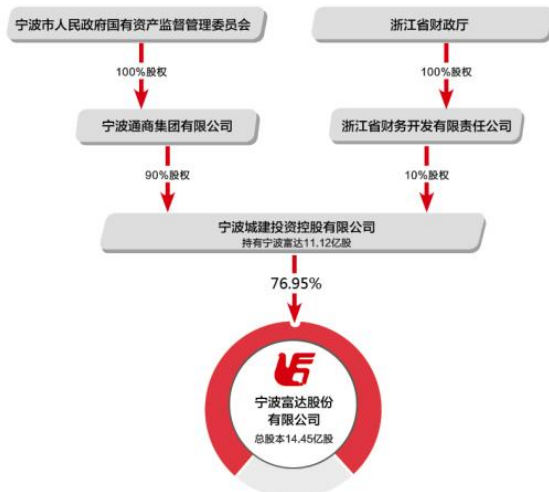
宁波市人民政府国有资产监督管理委员会

浙江省财政厅

100%股权

100%股权

宁波通商集团有限公司

浙江省财务开发有限责任公司

90%股权

10%股权

宁波城建投资控股有限公司
持有宁波富达11.12亿股

76.95%

宁波富达股份有限公司
总股本14.45亿股